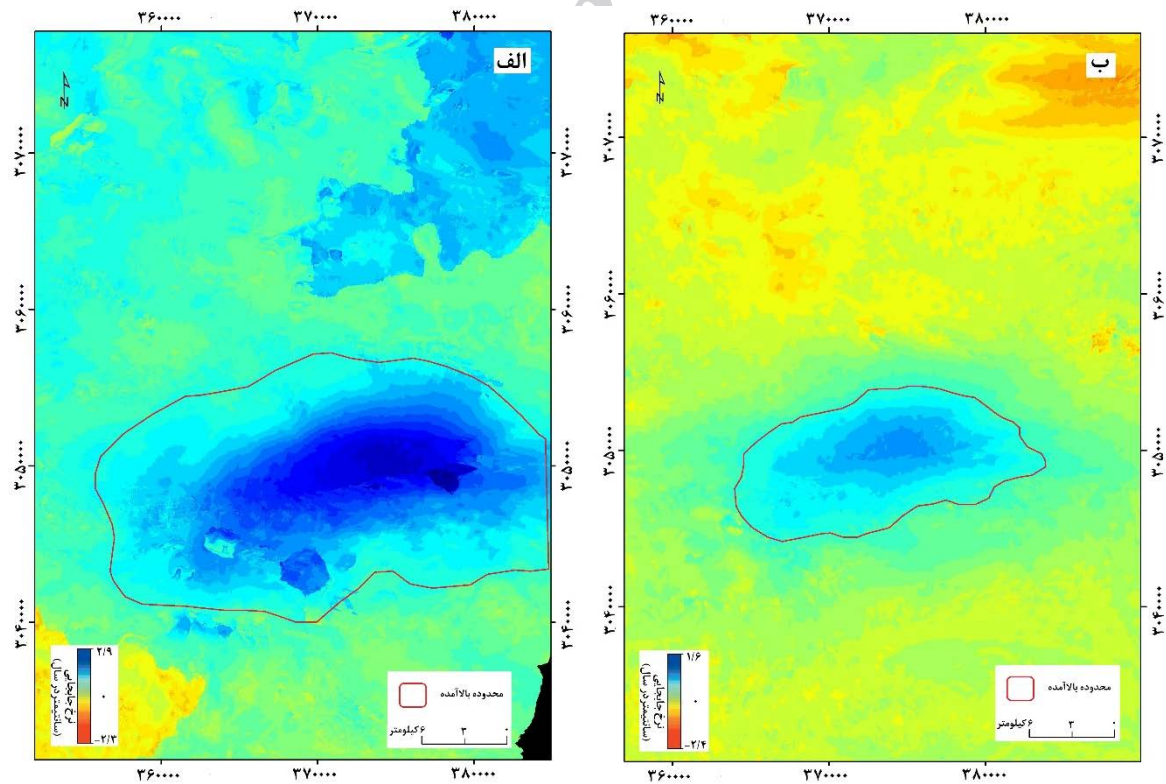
۳۶۰۰۰۰ ۳۷۰۰۰۰ ۳۸۰۰۰۰

الف

N

۳۰۷۰۰۰۰ ۳۰۷۰۰۰۰

۳۰۶۰۰۰۰ ۳۰۶۰۰۰۰

۳۰۵۰۰۰۰ ۳۰۵۰۰۰۰

۳۰۴۰۰۰۰ ۳۰۴۰۰۰۰

۲/۹

۰

-۲/۳

نرخ جابجایی (سانتیمتر در سال)

محدوده بالاآمده

۶کیلومتر ۳ ۰

۳۶۰۰۰۰ ۳۷۰۰۰۰ ۳۸۰۰۰۰

۳۶۰۰۰۰ ۳۷۰۰۰۰ ۳۸۰۰۰۰

ب

N

۳۰۷۰۰۰۰ ۳۰۷۰۰۰۰

۳۰۶۰۰۰۰ ۳۰۶۰۰۰۰

۳۰۵۰۰۰۰ ۳۰۵۰۰۰۰

۳۰۴۰۰۰۰ ۳۰۴۰۰۰۰

۱/۶

۰

-۲/۴

نرخ جابجایی (سانتیمتر در سال)

محدوده بالاآمده

۶کیلومتر ۳ ۰

۳۶۰۰۰۰ ۳۷۰۰۰۰ ۳۸۰۰۰۰